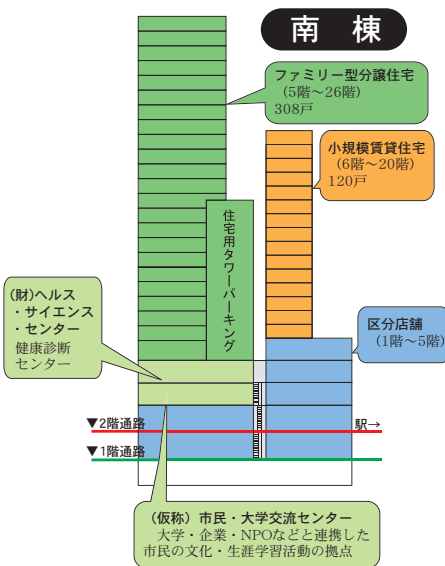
南　棟

ファミリー型分譲住宅
（5階～26階）
308戸

小規模賃貸住宅
（6階～20階）
120戸

住宅用タワーパーキング

(財)ヘルス
・サイエンス
・センター
健康診断
センター

区分店舗
（1階～5階）

▼2階通路

駅→

▼1階通路

（仮称）市民・大学交流センター
大学・企業・NPOなどと連携した
市民の文化・生涯学習活動の拠点